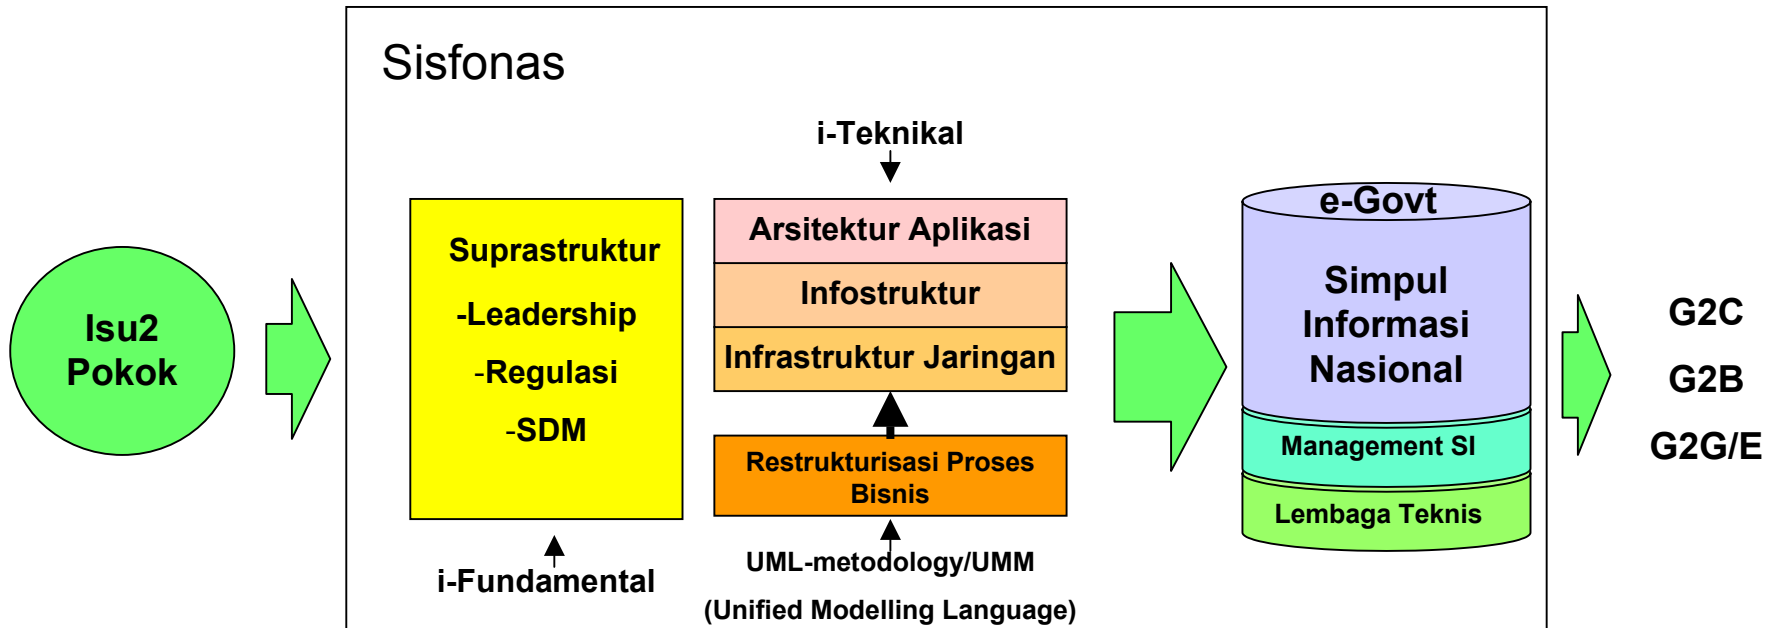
Isu2 Pokok

Sisfonas

i-Teknikal

Suprastruktur

-Leadership

-Regulasi

-SDM

i-Fundamental

Arsitektur Aplikasi

Infostruktur

Infrastruktur Jaringan

Restrukturisasi Proses Bisnis

UML-metodology/UMM

(Unified Modelling Language)

e-Govt

Simpul Informasi Nasional

Management SI

Lembaga Teknis

G2C

G2B

G2G/E